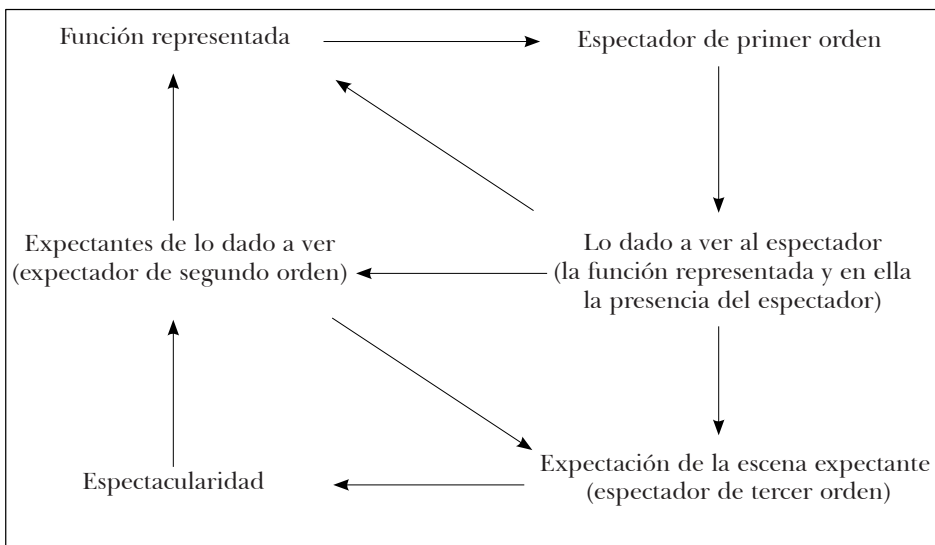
Función representada

Espectador de primer orden

Expectantes de lo dado a ver (expectador de segundo orden)

Lo dado a ver al espectador (la función representada y en ella la presencia del espectador)

Espectacularidad

Expectación de la escena expectante (espectador de tercer orden)